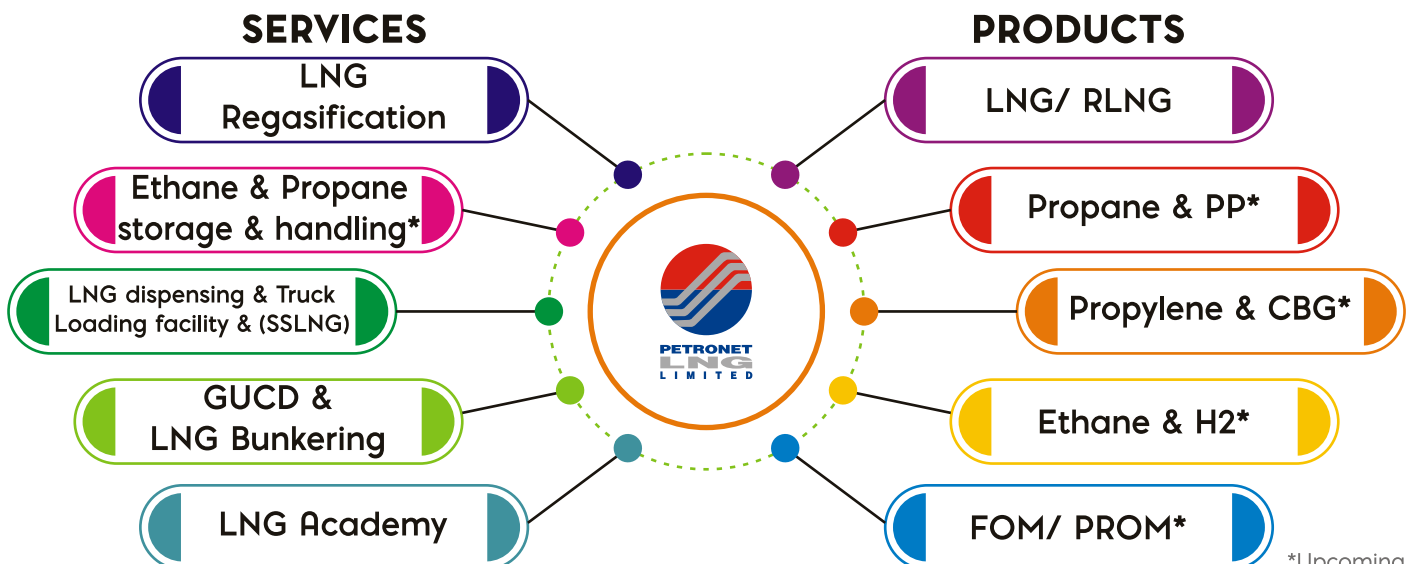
SERVICES

LNG Regasification

Ethane & Propane storage & handling*

LNG dispensing & Truck Loading facility & (SSLNG)

GUCD & LNG Bunkering

LNG Academy

PRODUCTS

LNG/ RLNG

Propane & PP*

Propylene & CBG*

Ethane & H2*

FOM/ PROM*

PETRONET LNG LIMITED

*Upcoming